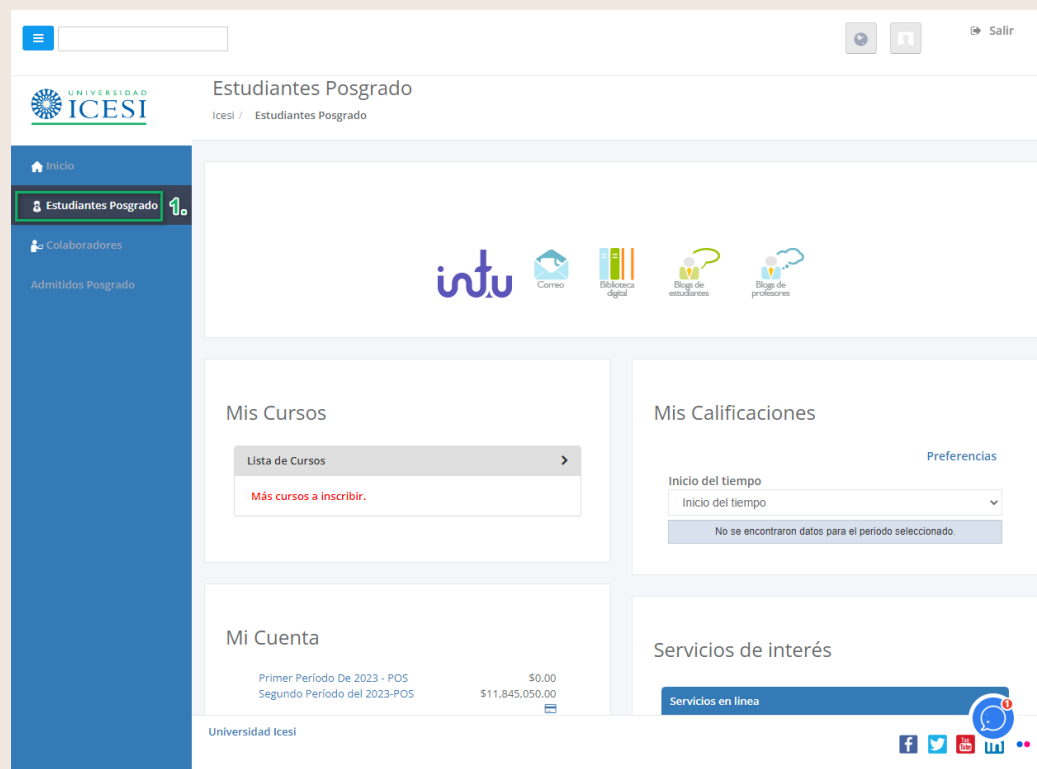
Salir

UNIVERSIDAD ICESI

Estudiantes Posgrado

Icesi / Estudiantes Posgrado

Inicio

Estudiantes Posgrado 1.

Colaboradores

Admitidos Posgrado

intu Correo Biblioteca digital Blogs de estudiantes Blogs de profesores

Mis Cursos

Lista de Cursos

Más cursos a inscribir.

Mis Calificaciones

Preferencias

Inicio del tiempo

Inicio del tiempo

No se encontraron datos para el periodo seleccionado.

Mi Cuenta

| | |
|---|---|
| Primer Período De 2023 - POS | $0.00 |
| Segundo Período del 2023-POS | $11,845,050.00 |

Servicios de interés

Servicios en línea

Universidad Icesi

1